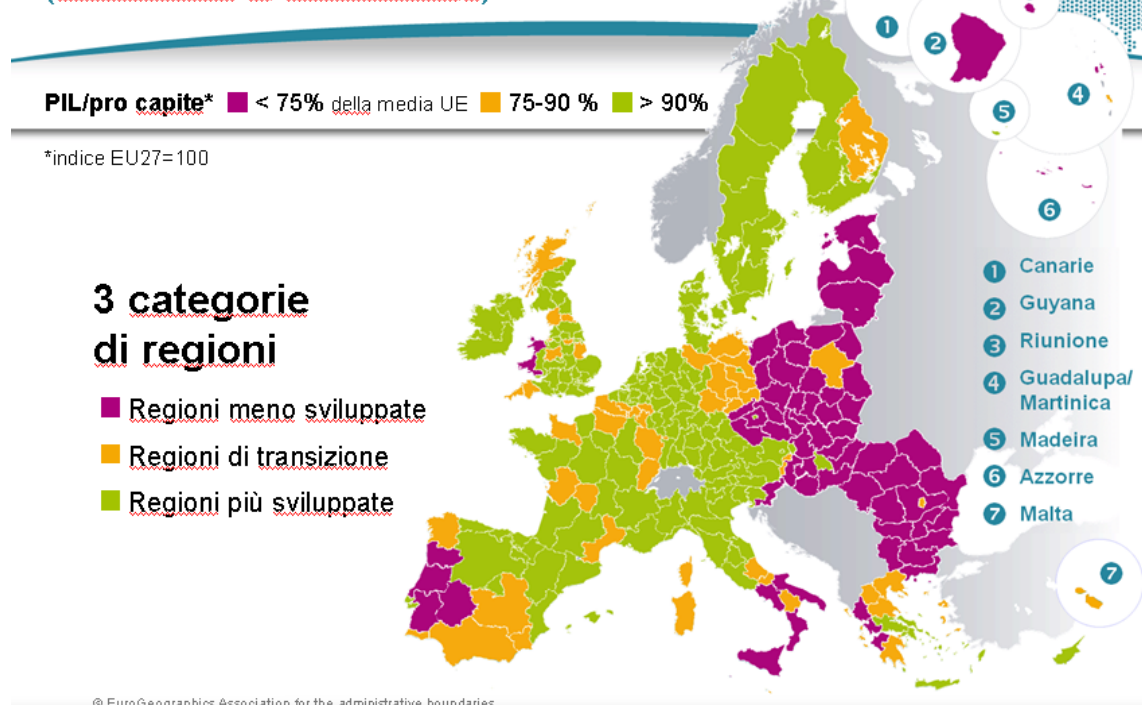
PIL/pro capite* < 75% della media UE 75-90 % > 90%

*indice EU27=100

3 categorie di regioni

Regioni meno sviluppate

Regioni di transizione

Regioni più sviluppate

1 Canarie
2 Guyana
3 Riunione
4 Guadalupa/ Martinica
5 Madeira
6 Azzorre
7 Malta

1 2 4 5 6 7

© EuroGeographics Association for the administrative boundaries